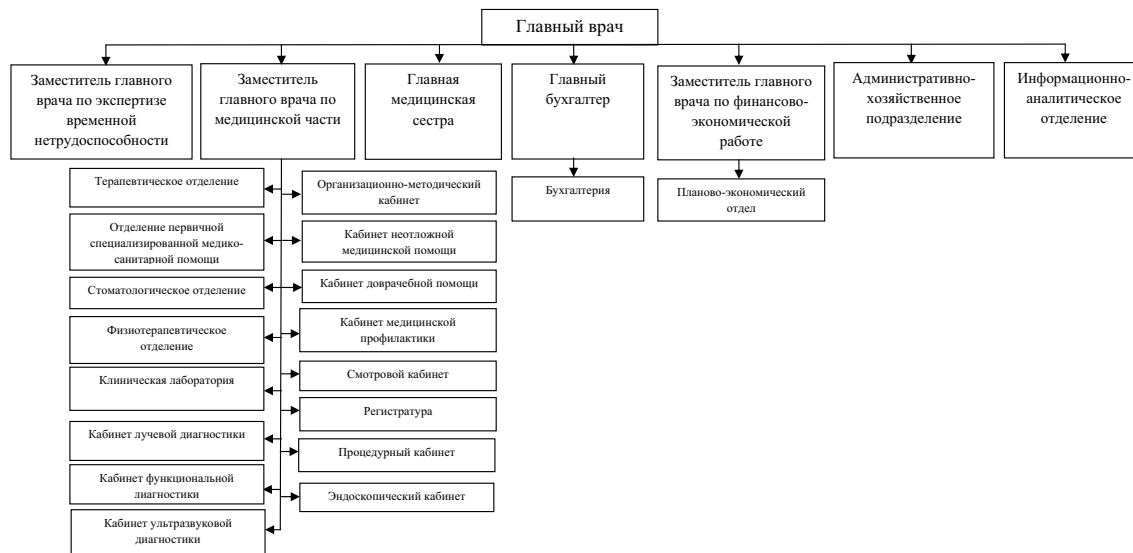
Главный врач

Заместитель главного врача по экспертизе временной нетрудоспособности

Заместитель главного врача по медицинской части

Главная медицинская сестра

Главный бухгалтер

Заместитель главного врача по финансово-экономической работе

Административно-хозяйственное подразделение

Информационно-аналитическое отделение

Терапевтическое отделение

Отделение первичной специализированной медико-санитарной помощи

Стоматологическое отделение

Физиотерапевтическое отделение

Клиническая лаборатория

Кабинет лучевой диагностики

Кабинет функциональной диагностики

Кабинет ультразвуковой диагностики

Организационно-методический кабинет

Кабинет неотложной медицинской помощи

Кабинет доврачебной помощи

Кабинет медицинской профилактики

Смотровой кабинет

Регистратура

Процедурный кабинет

Эндоскопический кабинет

Бухгалтерия

Планово-экономический отдел